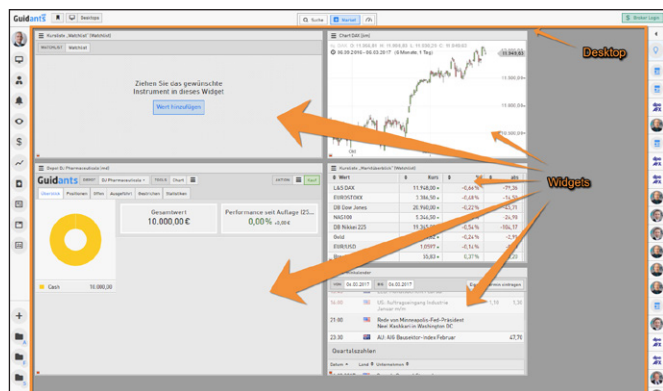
Guidants Desktop

Suche Markt

Broker Login

Kursliste „Watchlist" (Watchlist)

WATCHLIST Watchlist

Ziehen Sie das gewünschte Instrument in dieses Widget

Wert hinzufügen

Chart DAX (1m)

11.949,83

Desktop

Depot DJ Pharmaceuticals (real)

Guidants DEPOT DJ Pharmaceuticals TOOLS Chart

Übersicht Positionen Offen Ausgeführt Watchlisten Statistiken

Gesamtwert
10.000,00 €

Performance seit Auflage (25...
0,00%

Cash 10.000,00

Kursliste „Marktüberblick" (Watchlist)

| Wert | Kurs | % | abs |
|---|---|---|---|
| L&S DAX | 11.948,00 | -0,64 % | -77,36 |
| EUROSTOXX | 3.384,50 | -0,68 % | -16,50 |
| DB Dow Jones | 20.960,00 | -0,22 % | -43,71 |
| NAS100 | 5.344,50 | | -24,90 |
| DB Nikkei 225 | 19.365,00 | -0,54 % | -106,17 |
| Gold | | -0,24 % | |
| EUR/USD | 1,0597 | -0,11 % | |
| Brent | 55,83 | -0,37 % | |

Widgets

Wirtschaftskalender

VON 02.02.2017 BIS 03.03.2017

US: Auftragseingang Industrie

21:00 Rede von Minneapolis-Fed-Präsident Neel Kashkari in Washington DC

23:30 AU: AiG Bauindex Februar 47,70

Quartalszahlen

Datum Land Unternehmen